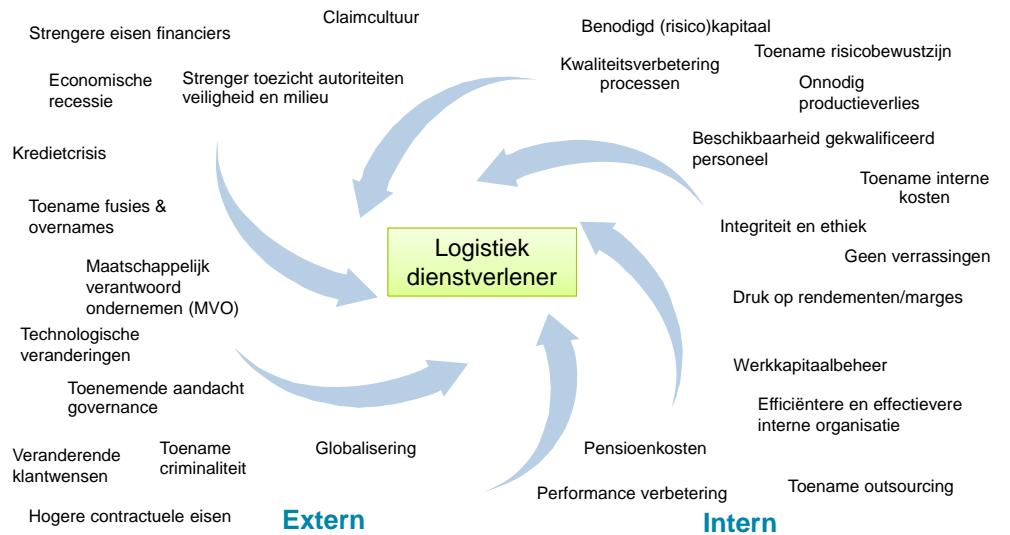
Claimcultuur

Strengere eisen financiers

Economische recessie

Strenger toezicht autoriteiten veiligheid en milieu

Kredietcrisis

Toename fusies & overnames

Maatschappelijk verantwoord ondernemen (MVO)

Technologische veranderingen

Toenemende aandacht governance

Veranderende klantwensen

Toename criminaliteit

Globalisering

Hogere contractuele eisen

Extern

Benodigd (risico)kapitaal

Toename risicobewustzijn

Kwaliteitsverbetering processen

Onnodig productieverlies

Beschikbaarheid gekwalificeerd personeel

Toename interne kosten

Integriteit en ethiek

Geen verrassingen

Druk op rendementen/marges

Werkkapitaalbeheer

Efficiëntere en effectievere interne organisatie

Pensioenkosten

Performance verbetering

Toename outsourcing

Intern

Logistiek dienstverlener